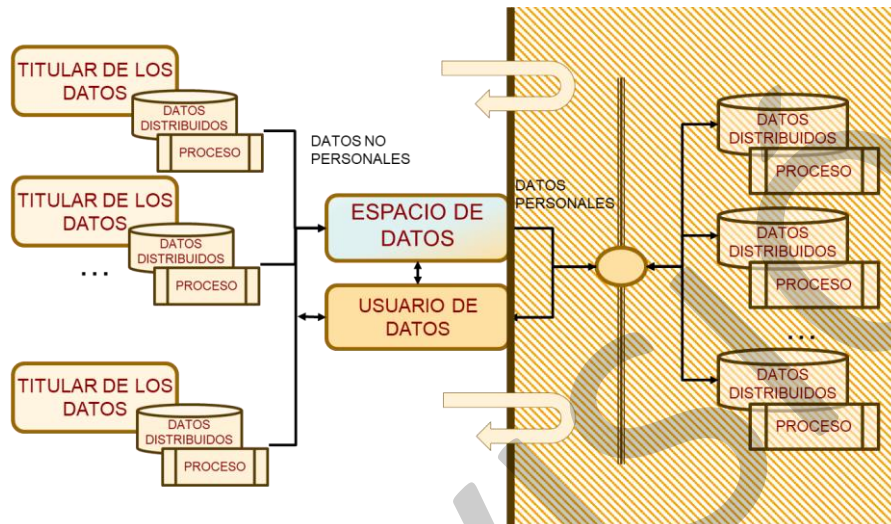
TITULAR DE LOS DATOS

DATOS DISTRIBUIDOS

PROCESO

TITULAR DE LOS DATOS

DATOS DISTRIBUIDOS

PROCESO

...

TITULAR DE LOS DATOS

DATOS DISTRIBUIDOS

PROCESO

DATOS NO PERSONALES

ESPACIO DE DATOS

USUARIO DE DATOS

DATOS PERSONALES

DATOS DISTRIBUIDOS

PROCESO

DATOS DISTRIBUIDOS

PROCESO

...

DATOS DISTRIBUIDOS

PROCESO